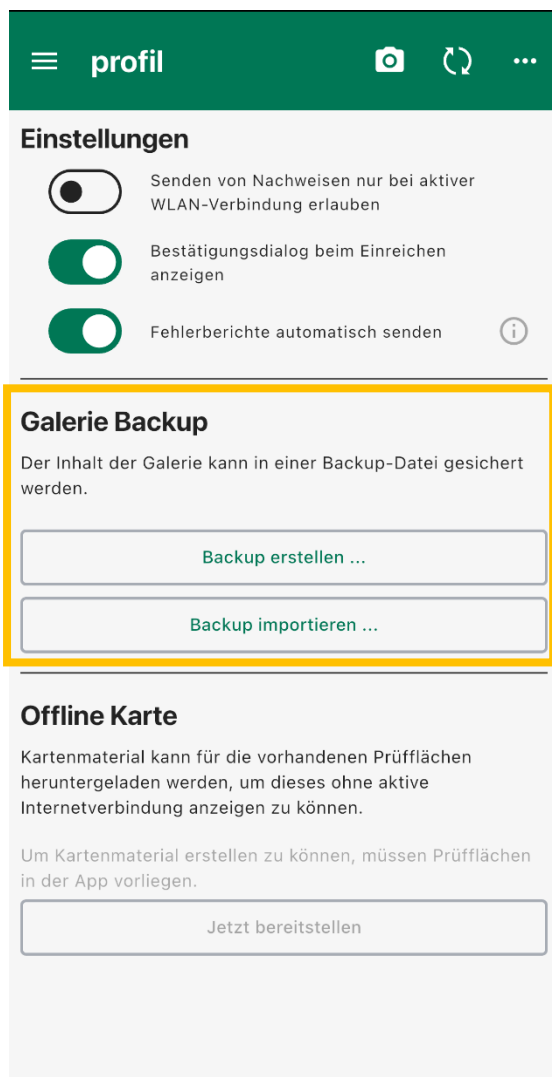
profil

Einstellungen

Senden von Nachweisen nur bei aktiver WLAN-Verbindung erlauben

Bestätigungsdialog beim Einreichen anzeigen

Fehlerberichte automatisch senden

Galerie Backup

Der Inhalt der Galerie kann in einer Backup-Datei gesichert werden.

Backup erstellen ...

Backup importieren ...

Offline Karte

Kartenmaterial kann für die vorhandenen Prüfflächen heruntergeladen werden, um dieses ohne aktive Internetverbindung anzeigen zu können.

Um Kartenmaterial erstellen zu können, müssen Prüfflächen in der App vorliegen.

Jetzt bereitstellen